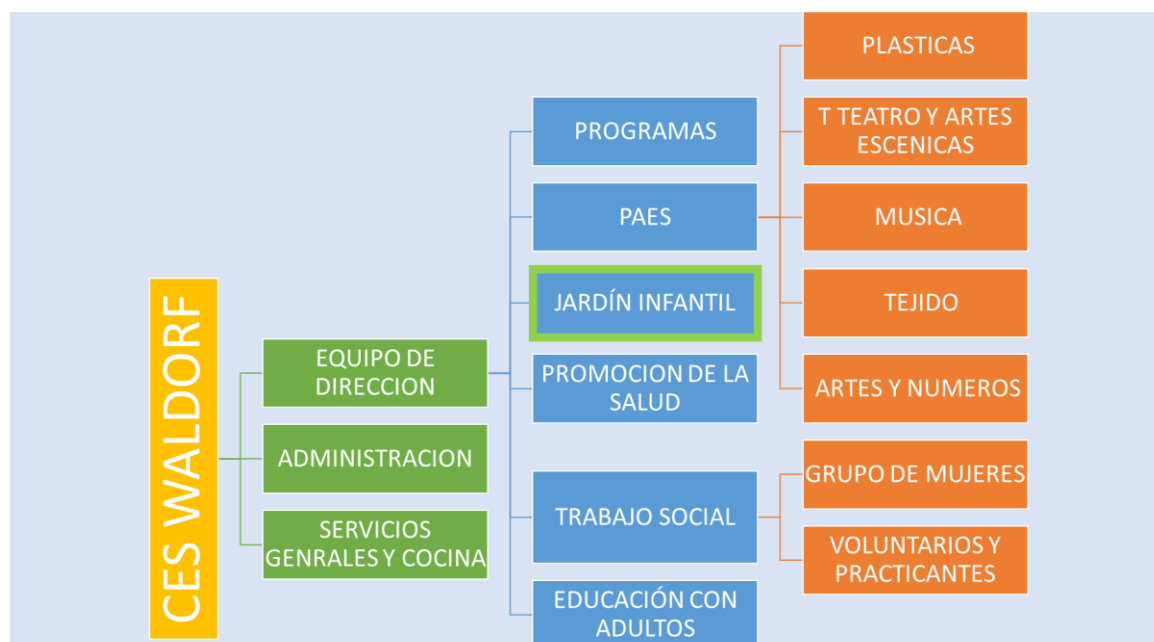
CES WALDORF

EQUIPO DE DIRECCION

ADMINISTRACION

SERVICIOS GENRALES Y COCINA

PROGRAMAS

PAES

JARDÍN INFANTIL

PROMOCION DE LA SALUD

TRABAJO SOCIAL

EDUCACIÓN CON ADULTOS

PLASTICAS

T TEATRO Y ARTES ESCENICAS

MUSICA

TEJIDO

ARTES Y NUMEROS

GRUPO DE MUJERES

VOLUNTARIOS Y PRACTICANTES